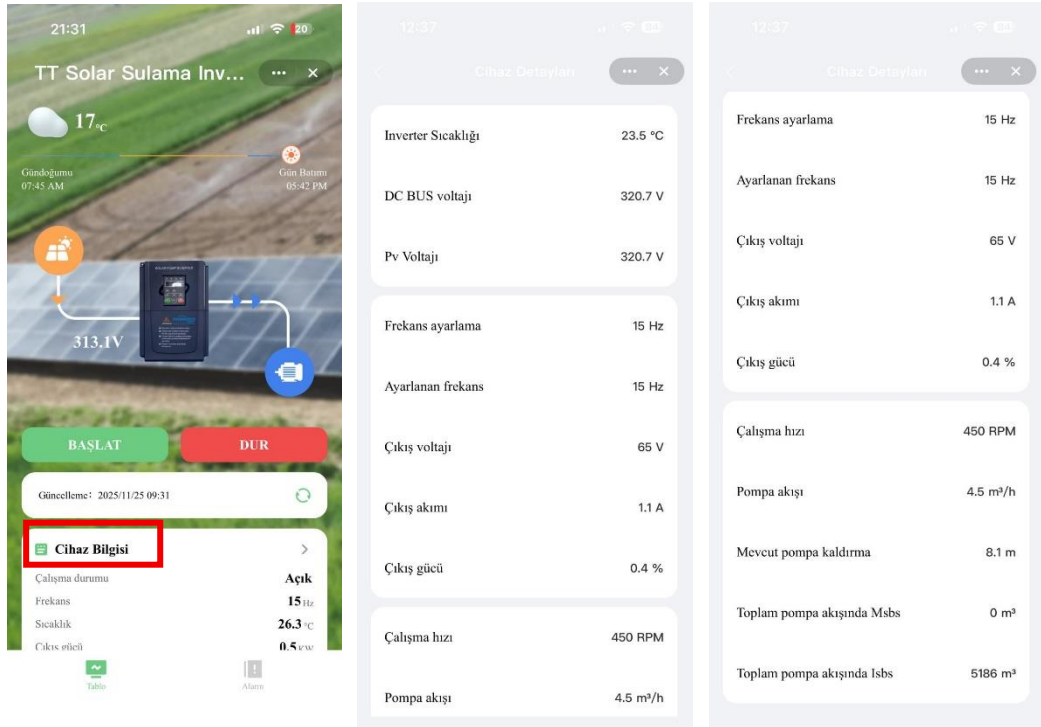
21:31
20
TT Solar Sulama Inv...
17°C
Gündoğumu
07:45 AM
Gün Batımı
05:42 PM
313.1V
BAŞLAT
DUR
Güncelleme: 2025/11/25 09:31
Cihaz Bilgisi
Çalışma durumu Açık
Frekans 15 Hz
Sıcaklık 26.3 °C
Çıkış gücü 0.5 KW
Tablo
Alarm

12:37
Cihaz Detayları
Inverter Sıcaklığı 23.5 °C
DC BUS voltajı 320.7 V
Pv Voltajı 320.7 V
Frekans ayarlama 15 Hz
Ayarlanan frekans 15 Hz
Çıkış voltajı 65 V
Çıkış akımı 1.1 A
Çıkış gücü 0.4 %
Çalışma hızı 450 RPM
Pompa akışı 4.5 m³/h

12:37
Cihaz Detayları
Frekans ayarlama 15 Hz
Ayarlanan frekans 15 Hz
Çıkış voltajı 65 V
Çıkış akımı 1.1 A
Çıkış gücü 0.4 %
Çalışma hızı 450 RPM
Pompa akışı 4.5 m³/h
Mevcut pompa kaldırma 8.1 m
Toplam pompa akışında Msbs 0 m³
Toplam pompa akışında Isbs 5186 m³